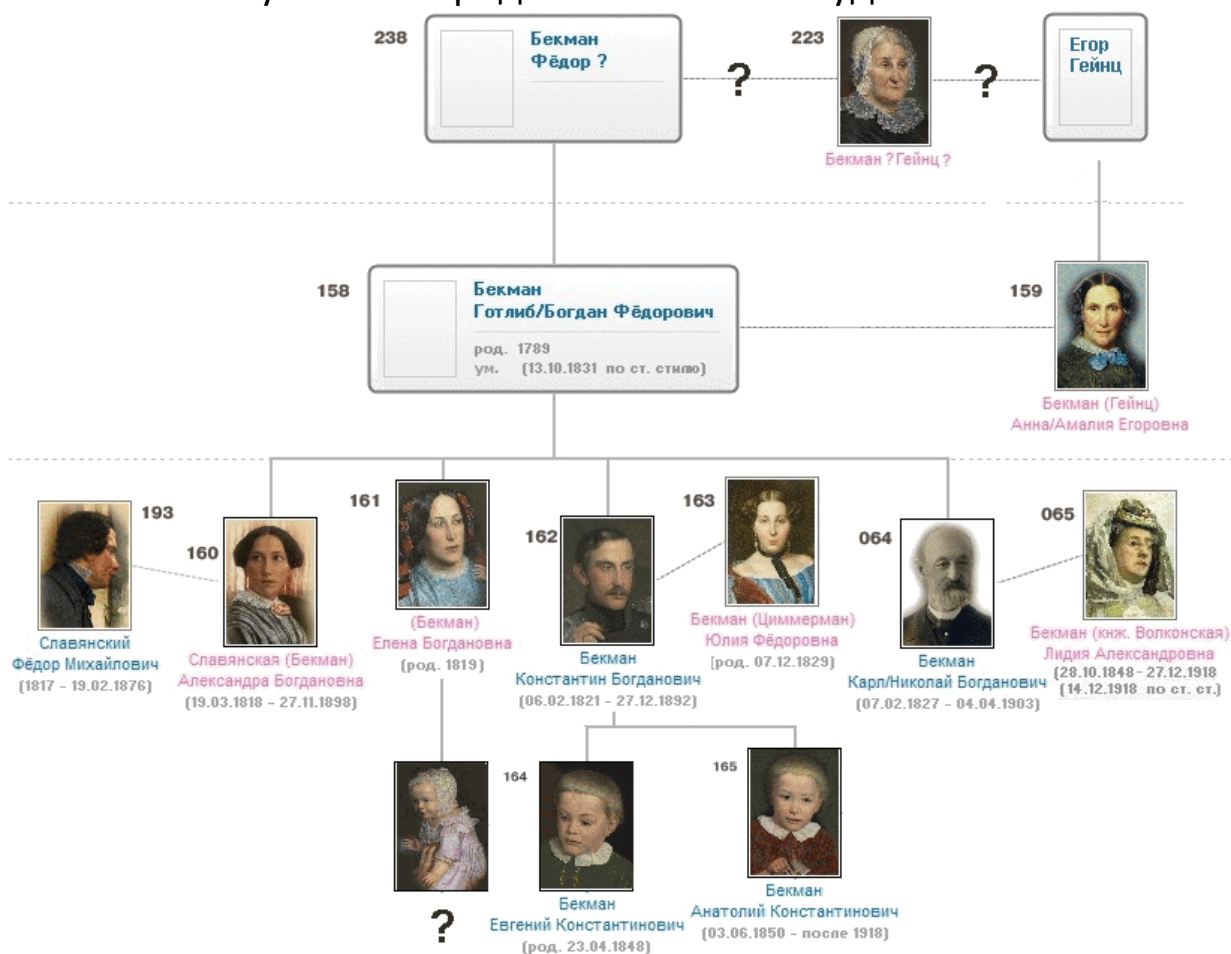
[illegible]

238
Бекман
Фёдор ?

?

223
Бекман ? Гейнц ?

?

Егор
Гейнц

158
Бекман
Готлиб/Богдан Фёдорович
род. 1789
ум. (13.10.1831 по ст. стилю)

159
Бекман (Гейнц)
Анна/Амалия Егоровна

193
Славянский
Фёдор Михайлович
(1817 - 19.02.1876)

160
Славянская (Бекман)
Александра Богдановна
(19.03.1818 - 27.11.1898)

161
(Бекман)
Елена Богдановна
(род. 1819)

162
Бекман
Константин Богданович
(06.02.1821 - 27.12.1892)

163
Бекман (Циммерман)
Юлия Фёдоровна
(род. 07.12.1829)

064
Бекман
Карл/Николай Богданович
(07.02.1827 - 04.04.1903)

065
Бекман (кнж. Волконская)
Лидия Александровна
(28.10.1848 - 27.12.1918
(14.12.1918 по ст. ст.)

?

164
Бекман
Евгений Константинович
(род. 23.04.1848)

165
Бекман
Анатолий Константинович
(03.06.1850 - после 1918)